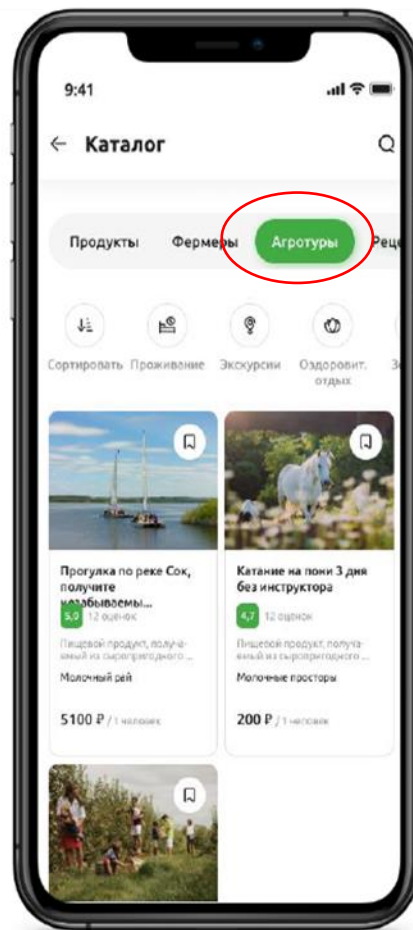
9:41

Каталог

Продукты
Фермеры
Агротуры
Рец

Сортировать
Проживание
Экскурсии
Оздоровит. отдых
З

Прогулка по реке Сок, получите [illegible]
5,0 12 оценок
Пищевой продукт, получаемый из сыропригодного ...
Молочный рай
5100 ₽ / 1 человек

Катание на пони 3 дня без инструктора
4,7 12 оценок
Пищевой продукт, получаемый из сыропригодного ...
Молочные просторы
200 ₽ / 1 человек